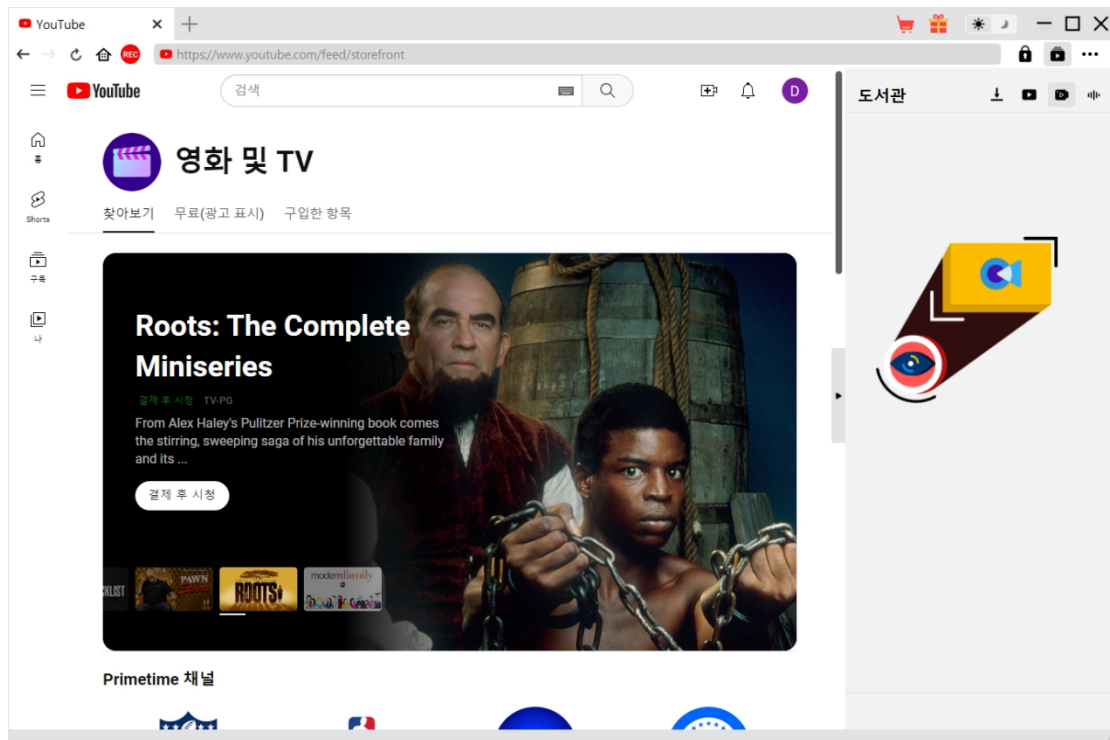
YouTube ✕ +

REC https://www.youtube.com/feed/storefront

YouTube

검색

D

도서관

홈

Shorts

구독

나

영화 및 TV

찾아보기 무료(광고 표시) 구입한 항목

Roots: The Complete Miniseries

결제 후 시청 TV-PG

From Alex Haley's Pulitzer Prize-winning book comes the stirring, sweeping saga of his unforgettable family and its ...

결제 후 시청

CKLIST PAWN STARS ROOTS modern family

Primetime 채널